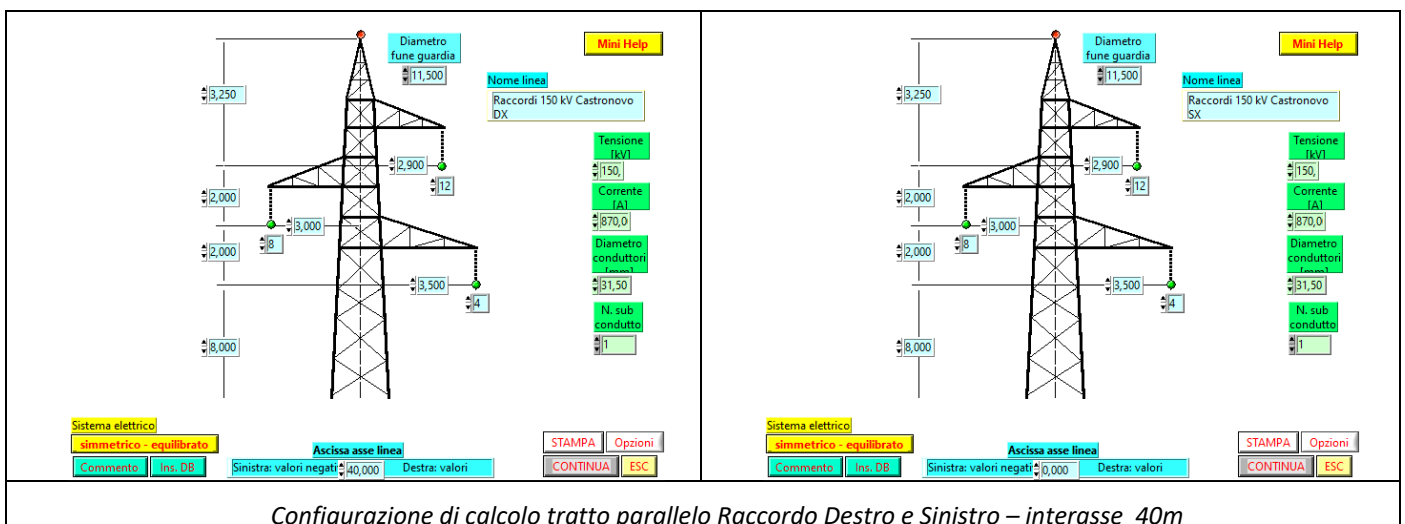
Diametro fune guardia
11,500
Mini Help
Nome linea
Raccordi 150 kV Castronovo DX
3,250
Tensione [kV]
150,
2,900
12
Corrente [A]
870,0
2,000
3,000
8
Diametro conduttori [mm]
2,000
31,50
3,500
4
N. sub condutto
1
8,000
Sistema elettrico
simmetrico - equilibrato
Commento
Ins. DB
Ascissa asse linea
Sinistra: valori negati
40,000
Destra: valori
STAMPA
Opzioni
CONTINUA
ESC

Diametro fune guardia
11,500
Mini Help
Nome linea
Raccordi 150 kV Castronovo SX
3,250
Tensione [kV]
150,
2,900
12
Corrente [A]
870,0
2,000
3,000
8
Diametro conduttori [mm]
2,000
31,50
3,500
4
N. sub condutto
1
8,000
Sistema elettrico
simmetrico - equilibrato
Commento
Ins. DB
Ascissa asse linea
Sinistra: valori negati
0,000
Destra: valori
STAMPA
Opzioni
CONTINUA
ESC

Configurazione di calcolo tratto parallelo Raccordo Destro e Sinistro – interasse 40m